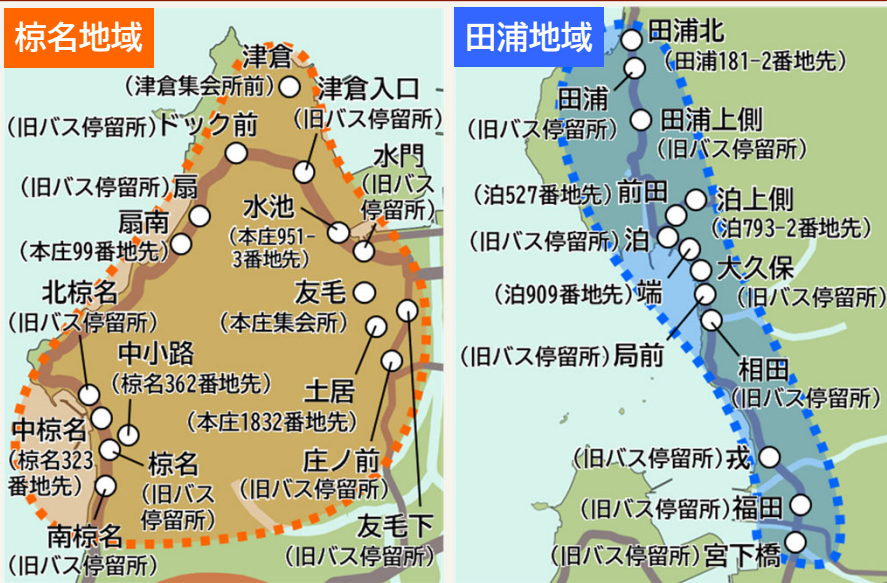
椋名地域

津倉
(津倉集会所前)
津倉入口
(旧バス停留所)
(旧バス停留所)ドック前
水門
(旧バス停留所)
(旧バス停留所)扇
水池
(本庄951-3番地先)
扇南
(本庄99番地先)
北椋名
(旧バス停留所)
友毛
(本庄集会所)
中小路
(椋名362番地先)
土居
(本庄1832番地先)
中椋名
(椋名323番地先)
椋名
(旧バス停留所)
庄ノ前
(旧バス停留所)
南椋名
(旧バス停留所)
友毛下
(旧バス停留所)

田浦地域

田浦北
(田浦181-2番地先)
田浦
(旧バス停留所)
田浦上側
(旧バス停留所)
(泊527番地先)前田
泊上側
(泊793-2番地先)
(旧バス停留所)泊
大久保
(旧バス停留所)
(泊909番地先)端
(旧バス停留所)局前
相田
(旧バス停留所)
(旧バス停留所)戎
(旧バス停留所)福田
(旧バス停留所)宮下橋